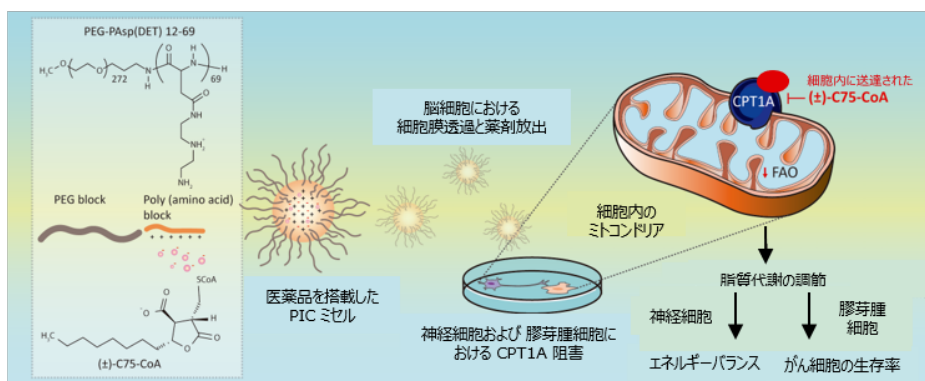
PEG-PAsp(DET) 12-69

$H_3C$ O 272 N H O N H 69 O N H N H $NH_2^+$ $NH_2$

PEG block

Poly (amino acid) block

SCoA

O H O H O

$H_3C$

(±)-C75-CoA

医薬品を搭載した PIC ミセル

脳細胞における 細胞膜透過と薬剤放出

神経細胞および 膠芽腫細胞における CPT1A 阻害

細胞内の ミトコンドリア

CPT1A

細胞内に送達された (±)-C75-CoA

↓ FAO

脂質代謝の調節

神経細胞

膠芽腫 細胞

エネルギーバランス

がん細胞の生存率